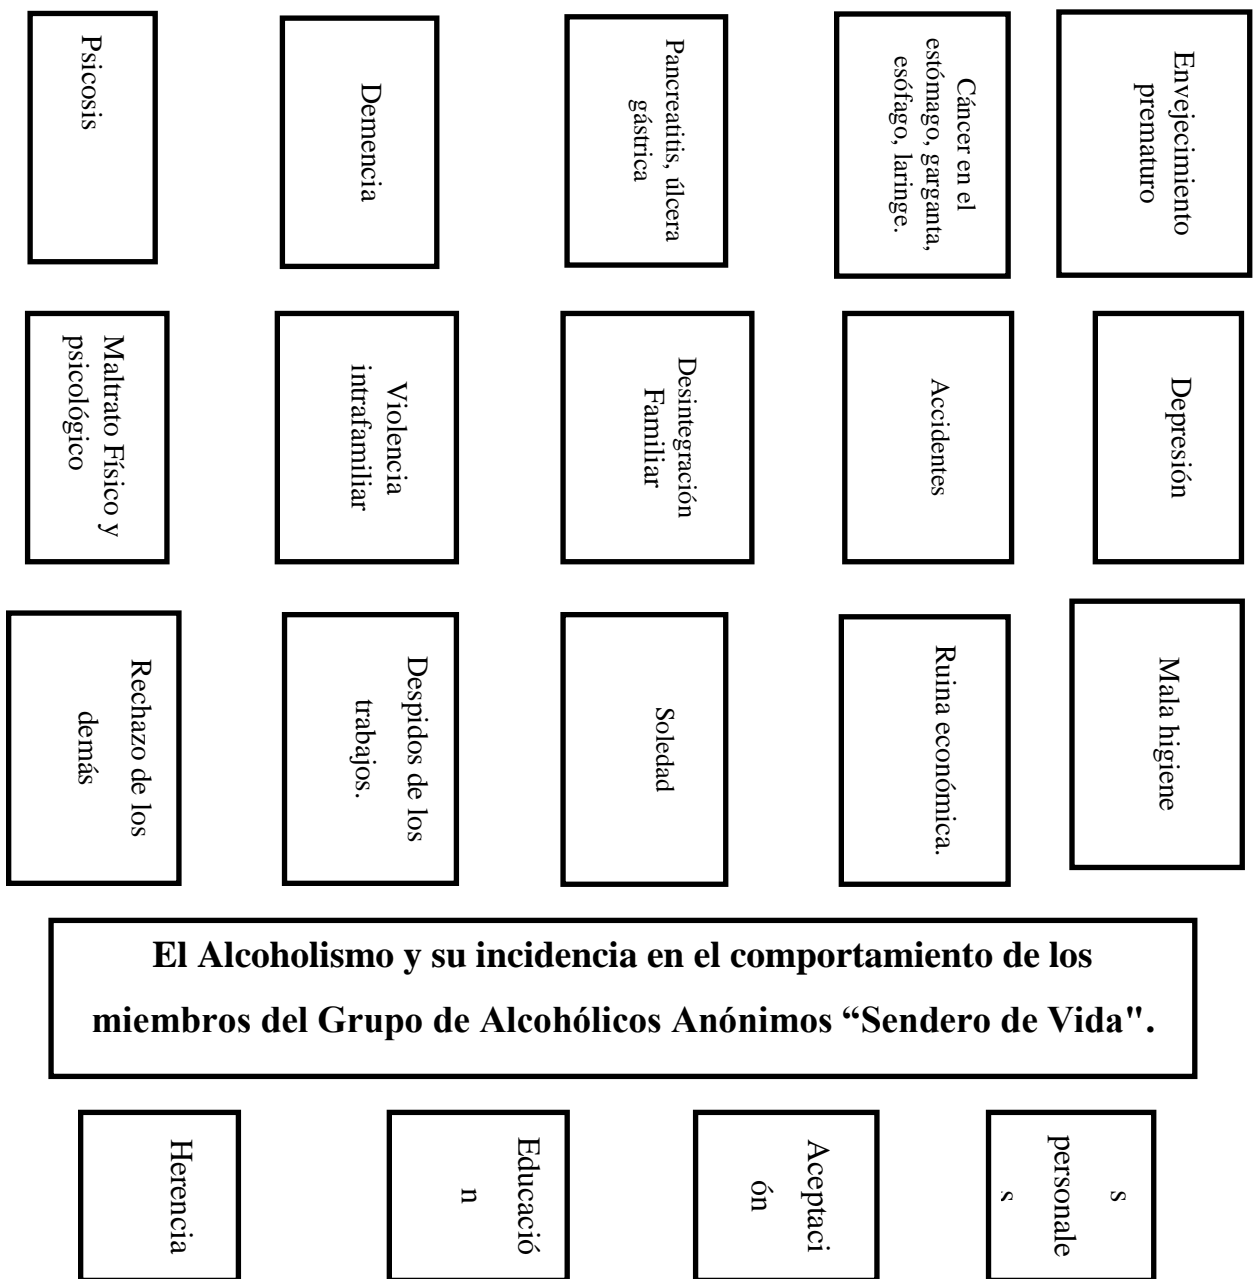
Psicosis

Demencia

Pancreatitis, úlcera gástrica

Cáncer en el estómago, garganta, esófago, laringe.

Envejecimiento prematuro

Maltrato Físico y psicológico

Violencia intrafamiliar

Desintegración Familiar

Accidentes

Depresión

Rechazo de los demás

Despidos de los trabajos.

Soledad

Ruina económica.

Mala higiene

El Alcoholismo y su incidencia en el comportamiento de los miembros del Grupo de Alcohólicos Anónimos "Sendero de Vida".

Herencia

Educació n

Aceptaci ón

s personale s